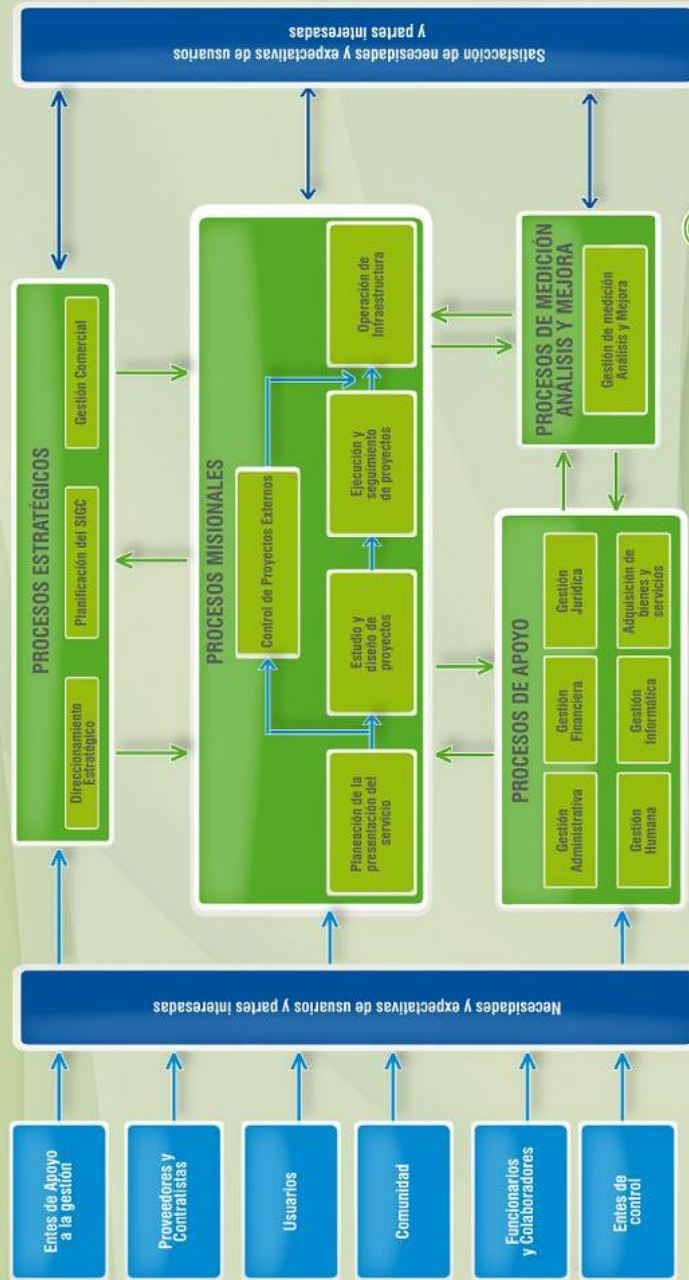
Entes de Apoyo a la gestión

Proveedores y Contratistas

Usuarios

Comunidad

Funcionarios y Colaboradores

Entes de control

Necesidades y expectativas de usuarios y partes interesadas

PROCESOS ESTRATÉGICOS

Direccionamiento Estratégico

Planificación del SIGC

Gestión Comercial

PROCESOS MISIONALES

Control de Proyectos Externos

Planeación de la presentación del servicio

Estudio y diseño de proyectos

Ejecución y seguimiento de proyectos

Operación de Infraestructura

PROCESOS DE APOYO

Gestión Administrativa

Gestión Financiera

Gestión Jurídica

Gestión Humana

Gestión Informática

Adquisición de bienes y servicios

PROCESOS DE MEDICIÓN ANÁLISIS Y MEJORA

Gestión de medición Análisis y Mejora

Satisfacción de necesidades y expectativas de usuarios y partes interesadas